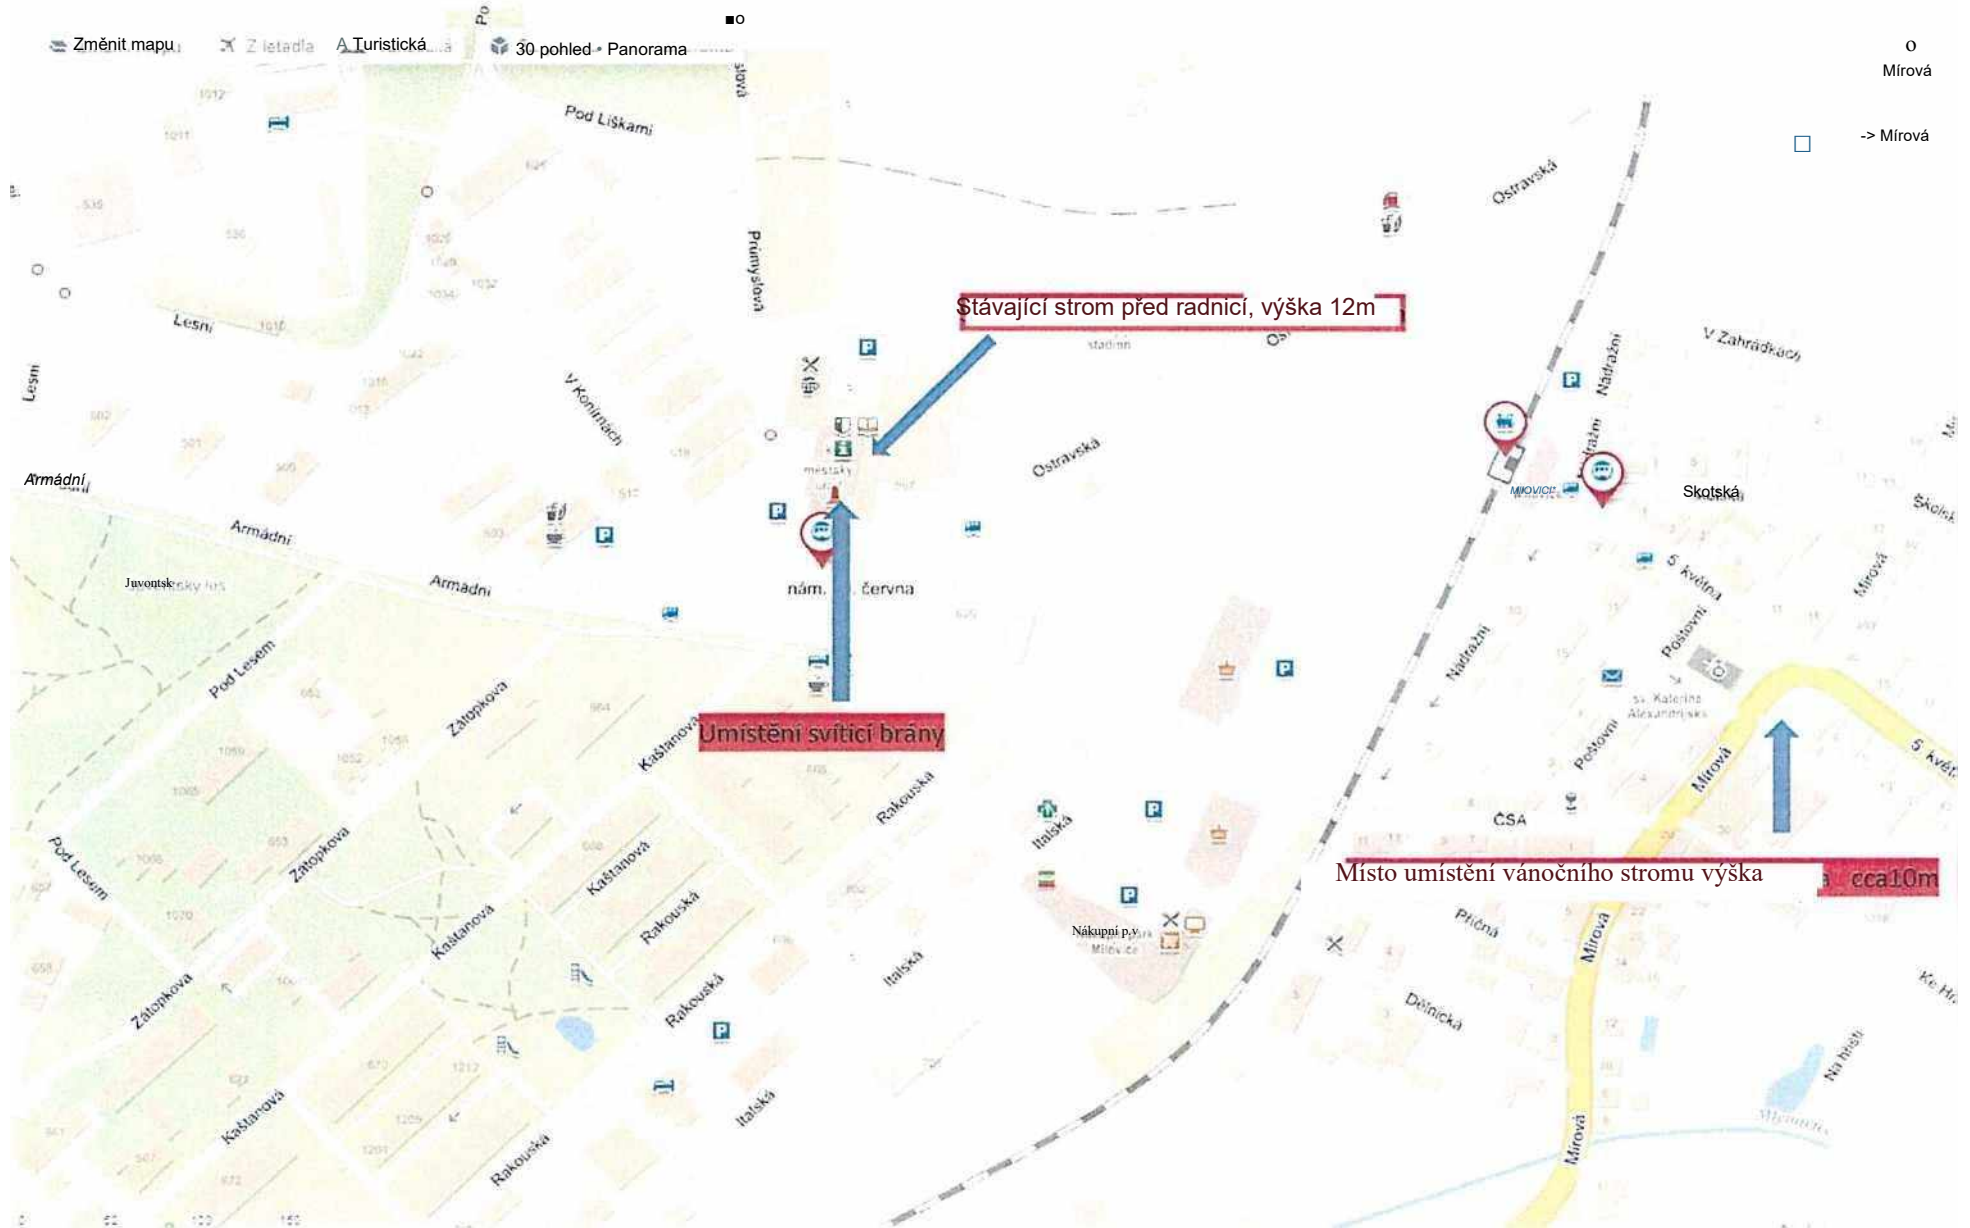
Změnit mapu Z letadla Turistická 30 pohled Panorama

o
Mírová

-> Mírová

Pod Liškami

Průmyslová

Stávající strom před radnicí, výška 12m

stadion

Ostravská

V Zahrádkách

Nádražní

Lesní

Lesní

V Konírnách

městský úřad

Ostravská

Armádní

Armádní

Armádní

Juventsk

nám. června

Skotská

MILOVICE

5. května

Pod Lesem

Zátopkova

Kaštanová

Umístění svítící brány

Nádražní

Poštovní

sv. Kateřina Alexandrijská

Poštovní

Mírová

5. května

Rakouská

Italská

ČSA

Pod Lesem

Zátopkova

Kaštanová

Rakouská

Místo umístění vánočního stromu výška cca10m

Příčná

Mírová

Nákupní p.v.
Milovice

Dělnická

Zátopkova

Kaštanová

Rakouská

Italská

Italská

Rakouská

Mírová

Na Hrázi